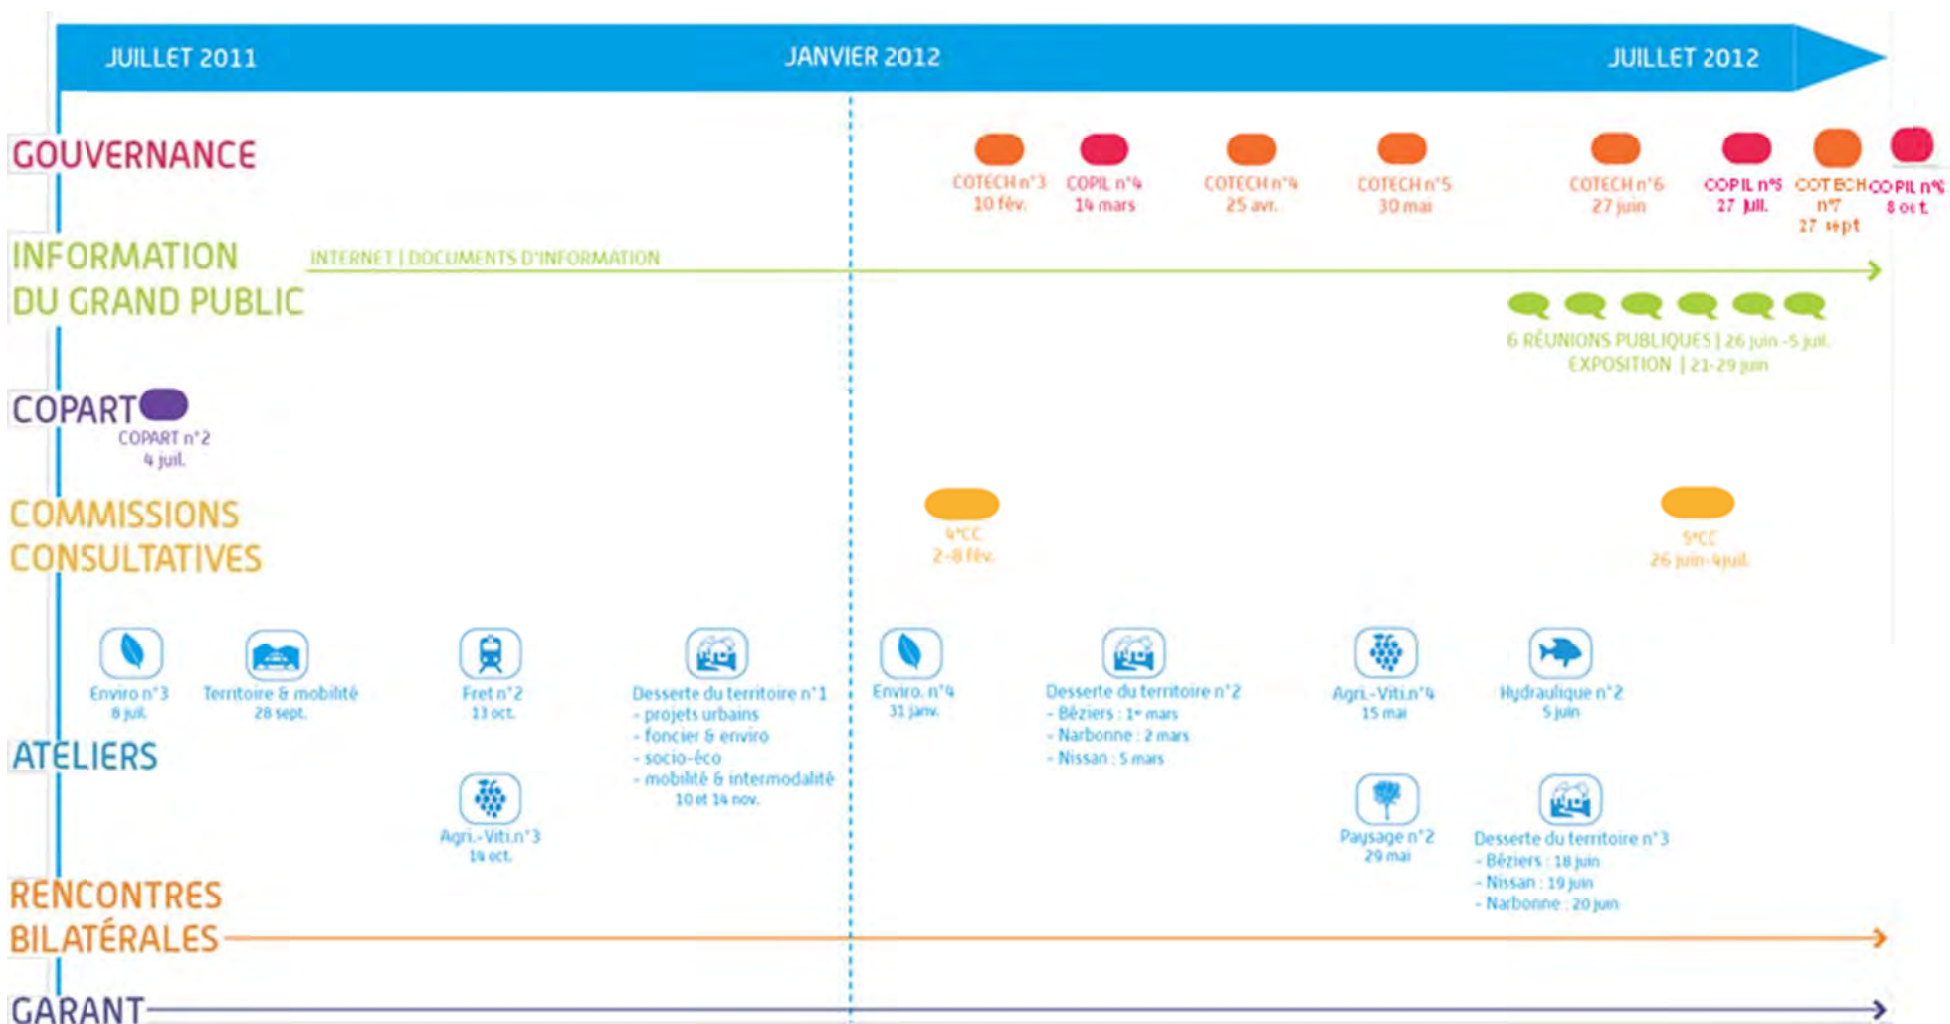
JUILLET 2011

JANVIER 2012

JUILLET 2012

GOUVERNANCE

COTECH n°3 10 fév.

COPIL n°4 14 mars

COTECH n°4 25 avr.

COTECH n°5 30 mai

COTECH n°6 27 juin

COPIL n°5 27 juil.

COTECH n°7 27 sept

COPIL n°6 8 oct.

INFORMATION DU GRAND PUBLIC

INTERNET | DOCUMENTS D'INFORMATION

6 RÉUNIONS PUBLIQUES | 26 juin -5 juil.
EXPOSITION | 21-29 juin

COPART

COPART n°2 4 juil.

COMMISSIONS CONSULTATIVES

4°CC 2-8 fév.

5°CC 26 juin-4juil.

ATELIERS

Enviro n°3 8 juil.

Territoire & mobilité 28 sept.

Fret n°2 13 oct.

Agri.-Viti n°3 14 oct.

Desserte du territoire n°1
- projets urbains
- foncier & enviro
- socio-éco
- mobilité & intermodalité
10 et 14 nov.

Enviro. n°4 31 janv.

Desserte du territoire n°2
- Béziers : 1er mars
- Narbonne : 2 mars
- Nissan : 5 mars

Agri.-Viti.n°4 15 mai

Paysage n°2 29 mai

Hydraulique n°2 5 juin

Desserte du territoire n°3
- Béziers : 18 juin
- Nissan : 19 juin
- Narbonne : 20 juin

RENCONTRES BILATÉRALES

GARANT